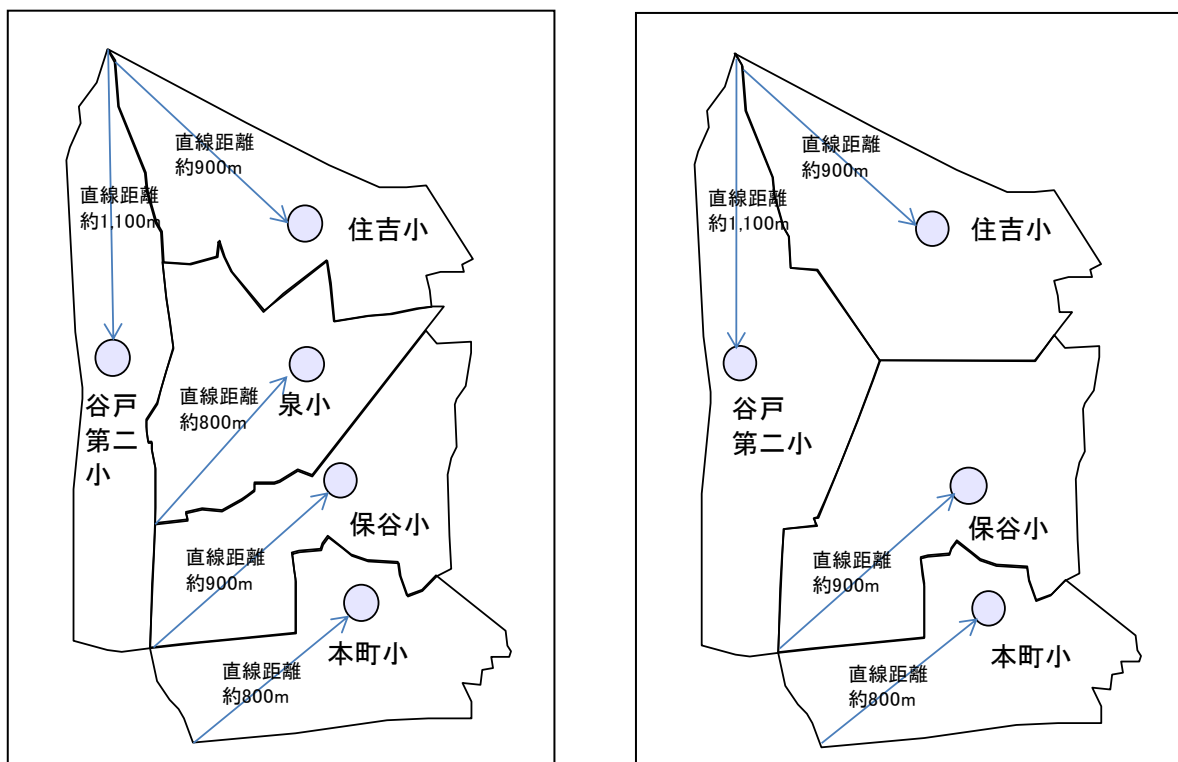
直線距離
約900m

住吉小

直線距離
約1,100m

谷戸
第二
小

直線距離
約800m

泉小

保谷小

直線距離
約900m

本町小

直線距離
約800m

直線距離
約900m

住吉小

直線距離
約1,100m

谷戸
第二小

保谷小

直線距離
約900m

本町小

直線距離
約800m